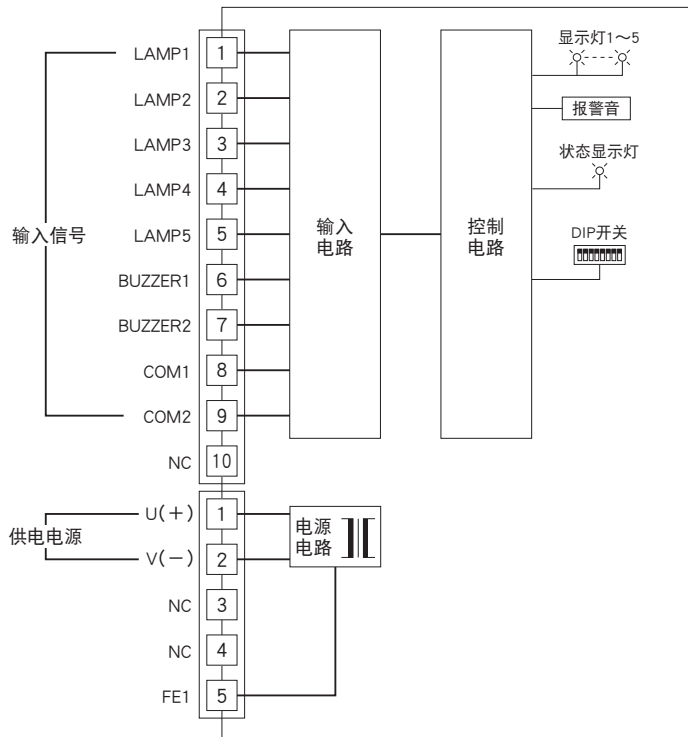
输入信号

LAMP1 1
LAMP2 2
LAMP3 3
LAMP4 4
LAMP5 5
BUZZER1 6
BUZZER2 7
COM1 8
COM2 9
NC 10

输入
电路

控制
电路

显示灯1～5

报警音

状态显示灯

DIP开关

供电电源

U(＋) 1
V(－) 2
NC 3
NC 4
FE1 5

电源
电路